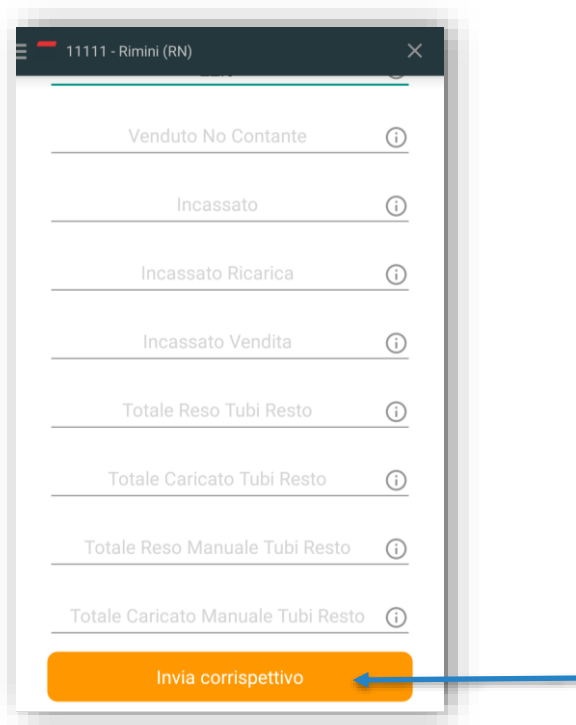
11111 - Rimini (RN)

Venduto No Contante

Incassato

Incassato Ricarica

Incassato Vendita

Totale Reso Tubi Resto

Totale Caricato Tubi Resto

Totale Reso Manuale Tubi Resto

Totale Caricato Manuale Tubi Resto

Invia corrispettivo